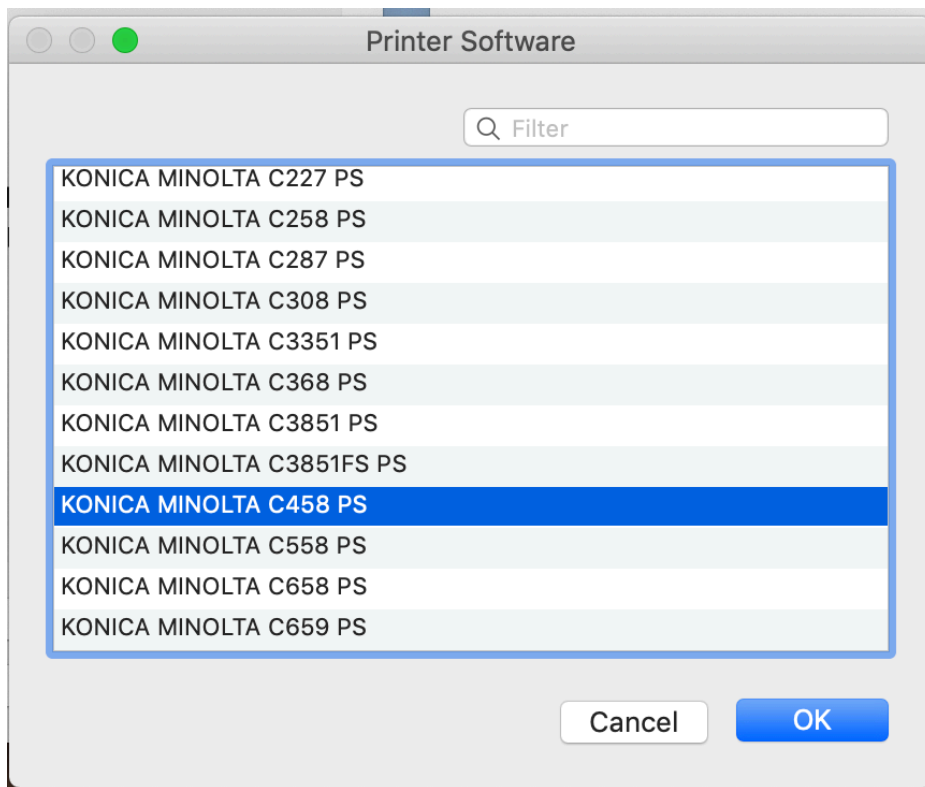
Printer Software

Filter

KONICA MINOLTA C227 PS
KONICA MINOLTA C258 PS
KONICA MINOLTA C287 PS
KONICA MINOLTA C308 PS
KONICA MINOLTA C3351 PS
KONICA MINOLTA C368 PS
KONICA MINOLTA C3851 PS
KONICA MINOLTA C3851FS PS
KONICA MINOLTA C458 PS
KONICA MINOLTA C558 PS
KONICA MINOLTA C658 PS
KONICA MINOLTA C659 PS

Cancel
OK